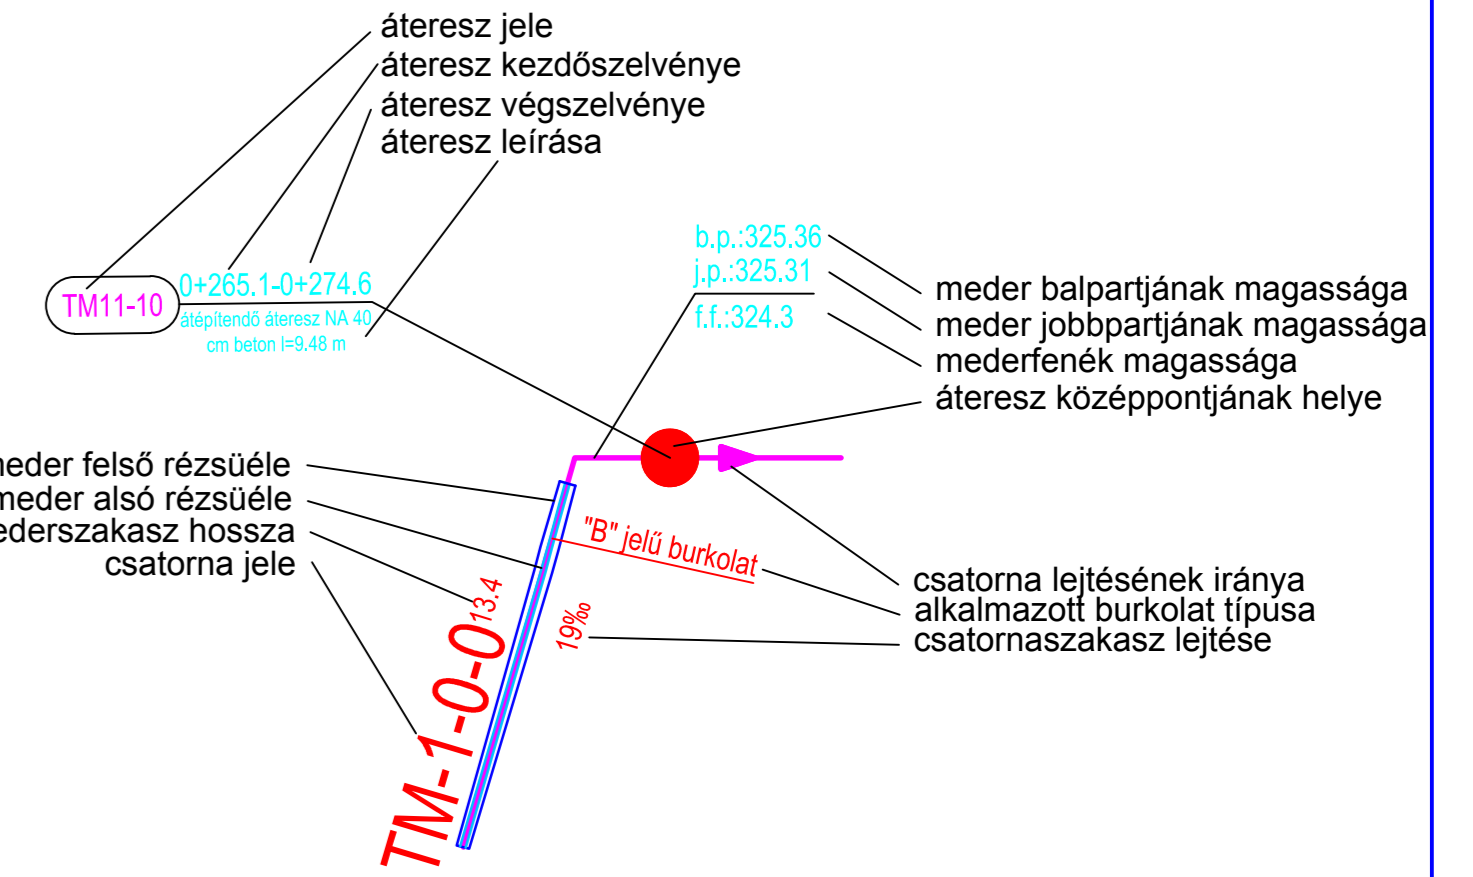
áteresz jele
áteresz kezdőszelvénye
áteresz végszelvénye
áteresz leírása

TM11-10
0+265.1-0+274.6
átépítendő áteresz NA 40 cm beton l=9.48 m

b.p.:325.36
j.p.:325.31
f.f.:324.3

meder balpartjának magassága
meder jobbpartjának magassága
mederfenék magassága
áteresz középpontjának helye

meder felső rézsüéle
meder alsó rézsüéle
ederszakasz hossza
csatorna jele

"B" jelű burkolat
13.4
19‰
TM-1-0-0

csatorna lejtésének iránya
alkalmazott burkolat típusa
csatornaszakasz lejtése